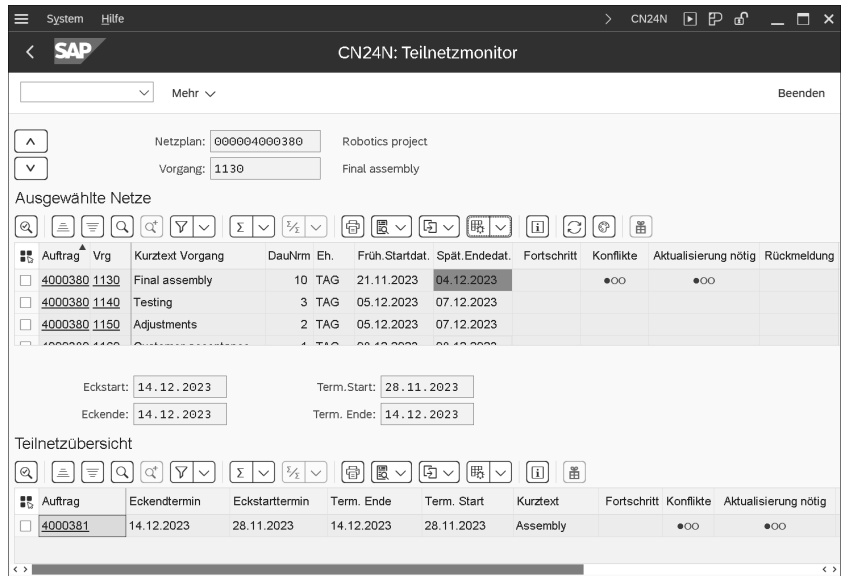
System Hilfe

CN24N

SAP

CN24N: Teilnetzmonitor

Mehr

Beenden

Netzplan: 000004000380 Robotics project

Vorgang: 1130 Final assembly

Ausgewählte Netze

| Auftrag | Vrg | Kurztext Vorgang | DauNrm | Eh. | Früh.Startdat. | Spät.Endedat. | Fortschritt | Konflikte | Aktualisierung nötig | Rückmeldung |
|---|---|---|---|---|---|---|---|---|---|---|
| 4000380 | 1130 | Final assembly | 10 | TAG | 21.11.2023 | 04.12.2023 | | ●○○ | ●○○ | |
| 4000380 | 1140 | Testing | 3 | TAG | 05.12.2023 | 07.12.2023 | | | | |
| 4000380 | 1150 | Adjustments | 2 | TAG | 05.12.2023 | 07.12.2023 | | | | |
| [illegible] | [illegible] | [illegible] | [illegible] | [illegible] | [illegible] | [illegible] | | | | |

Eckstart: 14.12.2023 Term.Start: 28.11.2023

Eckende: 14.12.2023 Term. Ende: 14.12.2023

Teilnetzübersicht

| Auftrag | Eckendtermin | Eckstarttermin | Term. Ende | Term. Start | Kurztext | Fortschritt | Konflikte | Aktualisierung nötig |
|---|---|---|---|---|---|---|---|---|
| 4000381 | 14.12.2023 | 28.11.2023 | 14.12.2023 | 28.11.2023 | Assembly | | ●○○ | ●○○ |